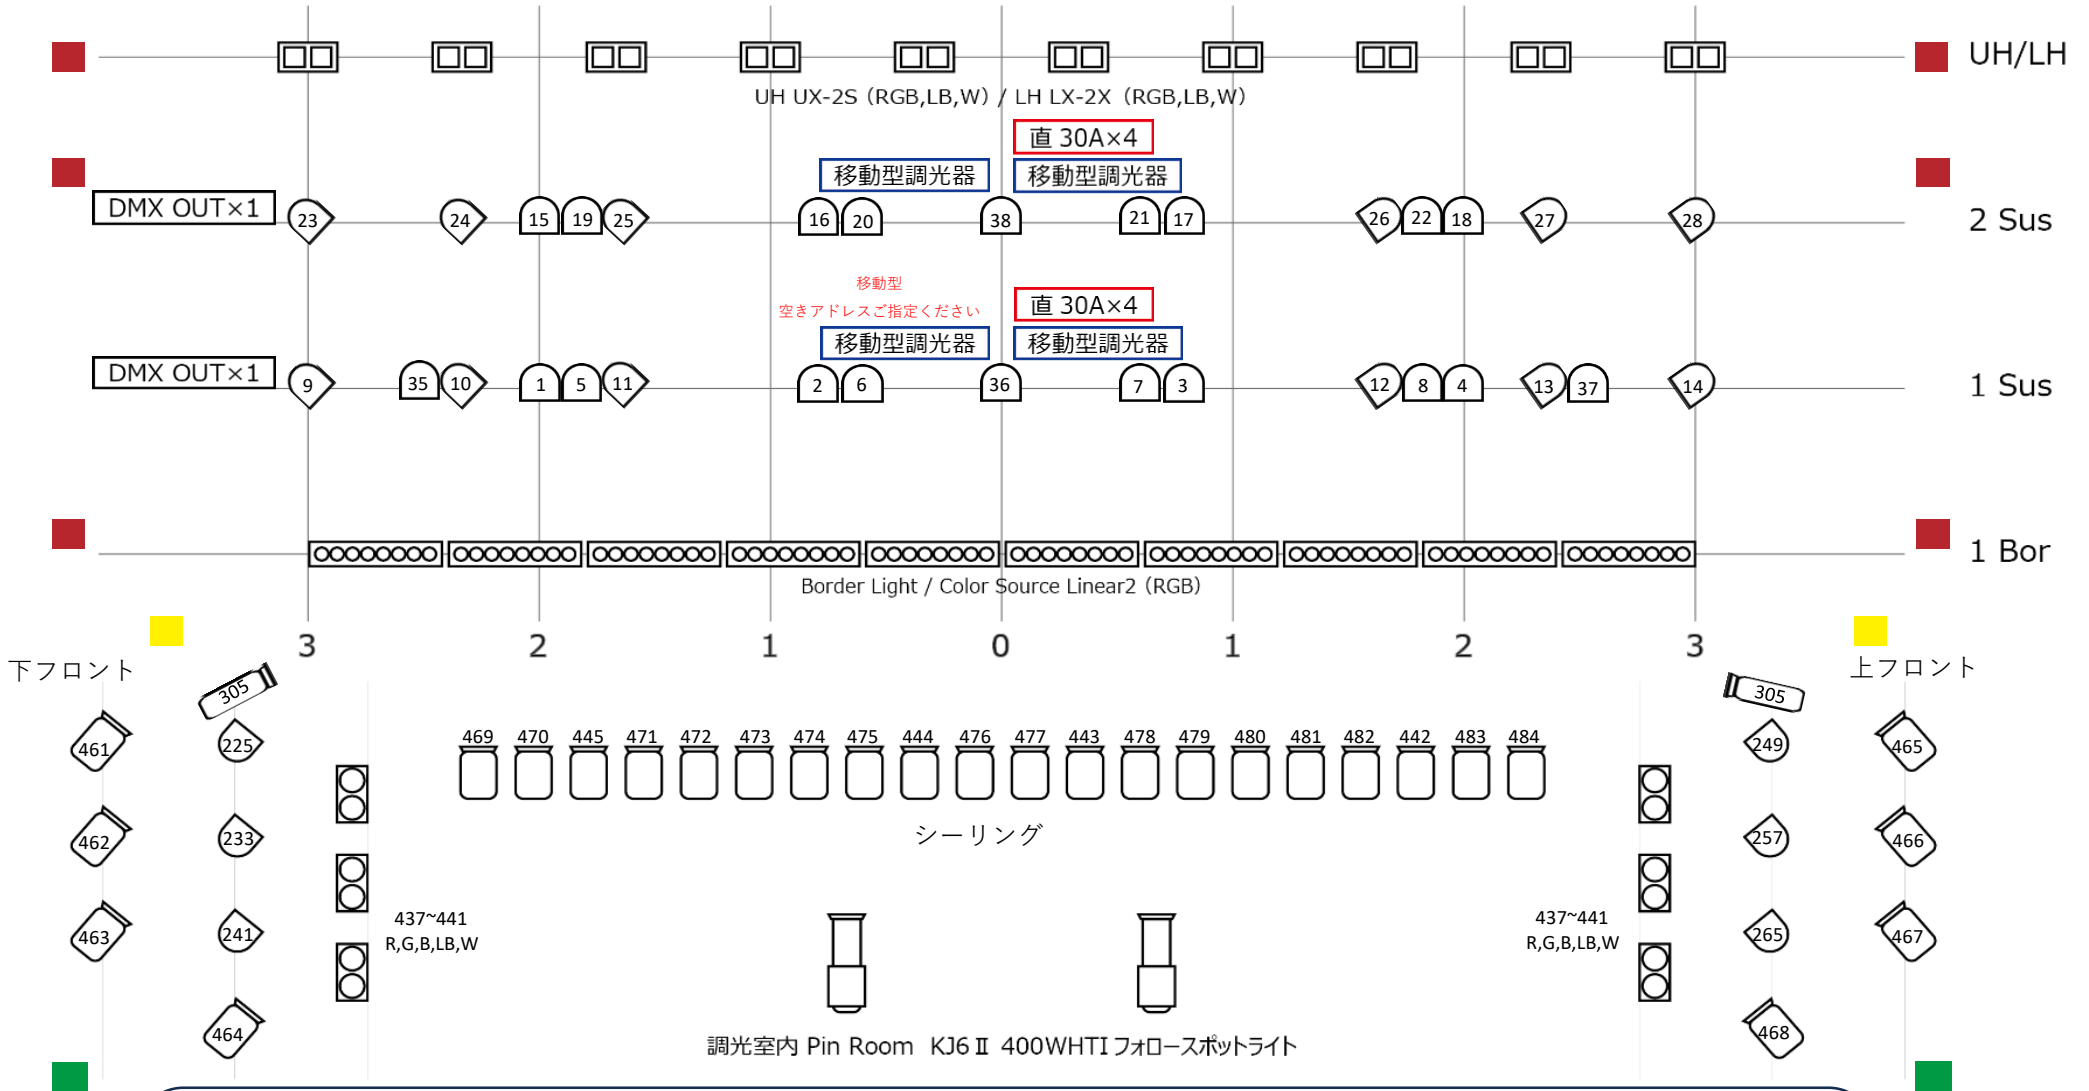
UH/LH

UH UX-2S（RGB,LB,W）/ LH LX-2X（RGB,LB,W）

直 30A×4

移動型調光器 移動型調光器

DMX OUT×1

23 24 15 19 25 16 20 38 21 17 26 22 18 27 28

2 Sus

移動型
空きアドレスご指定ください

直 30A×4

移動型調光器 移動型調光器

DMX OUT×1

9 35 10 1 5 11 2 6 36 7 3 12 8 4 13 37 14

1 Sus

1 Bor

Border Light / Color Source Linear2（RGB）

3 2 1 0 1 2 3

下フロント

上フロント

305 305

461 462 463

225 233 241 464

469 470 445 471 472 473 474 475 444 476 477 443 478 479 480 481 482 442 483 484

シーリング

437~441
R,G,B,LB,W

437~441
R,G,B,LB,W

249 257 265 468

465 466 467

調光室内 Pin Room KJ6 Ⅱ 400WHTI フォロースポットライト